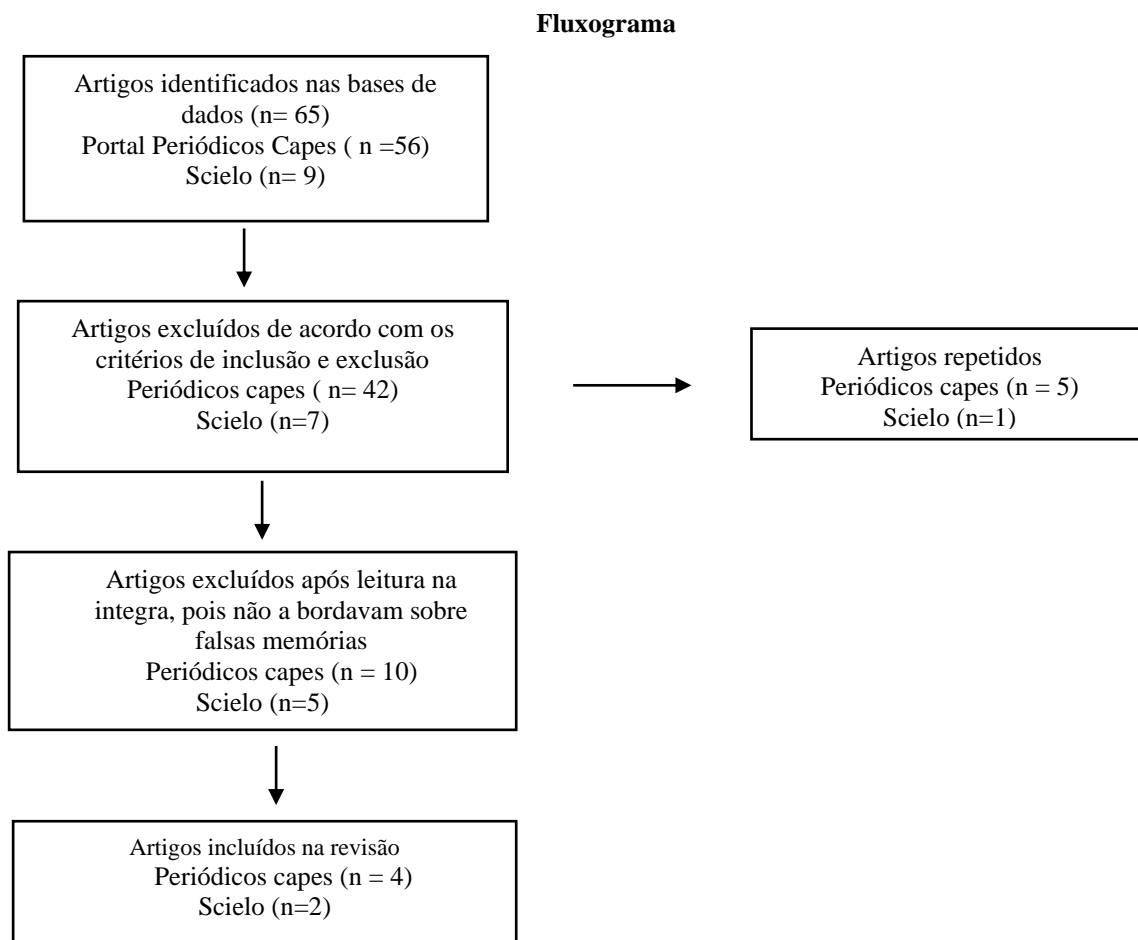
**Fluxograma**

Artigos identificados nas bases de dados (n= 65)
Portal Periódicos Capes ( n =56)
Scielo (n= 9)

Artigos excluídos de acordo com os critérios de inclusão e exclusão
Periódicos capes ( n= 42)
Scielo (n=7)

Artigos repetidos
Periódicos capes (n = 5)
Scielo (n=1)

Artigos excluídos após leitura na integra, pois não a bordavam sobre falsas memórias
Periódicos capes (n = 10)
Scielo (n=5)

Artigos incluídos na revisão
Periódicos capes (n = 4)
Scielo (n=2)